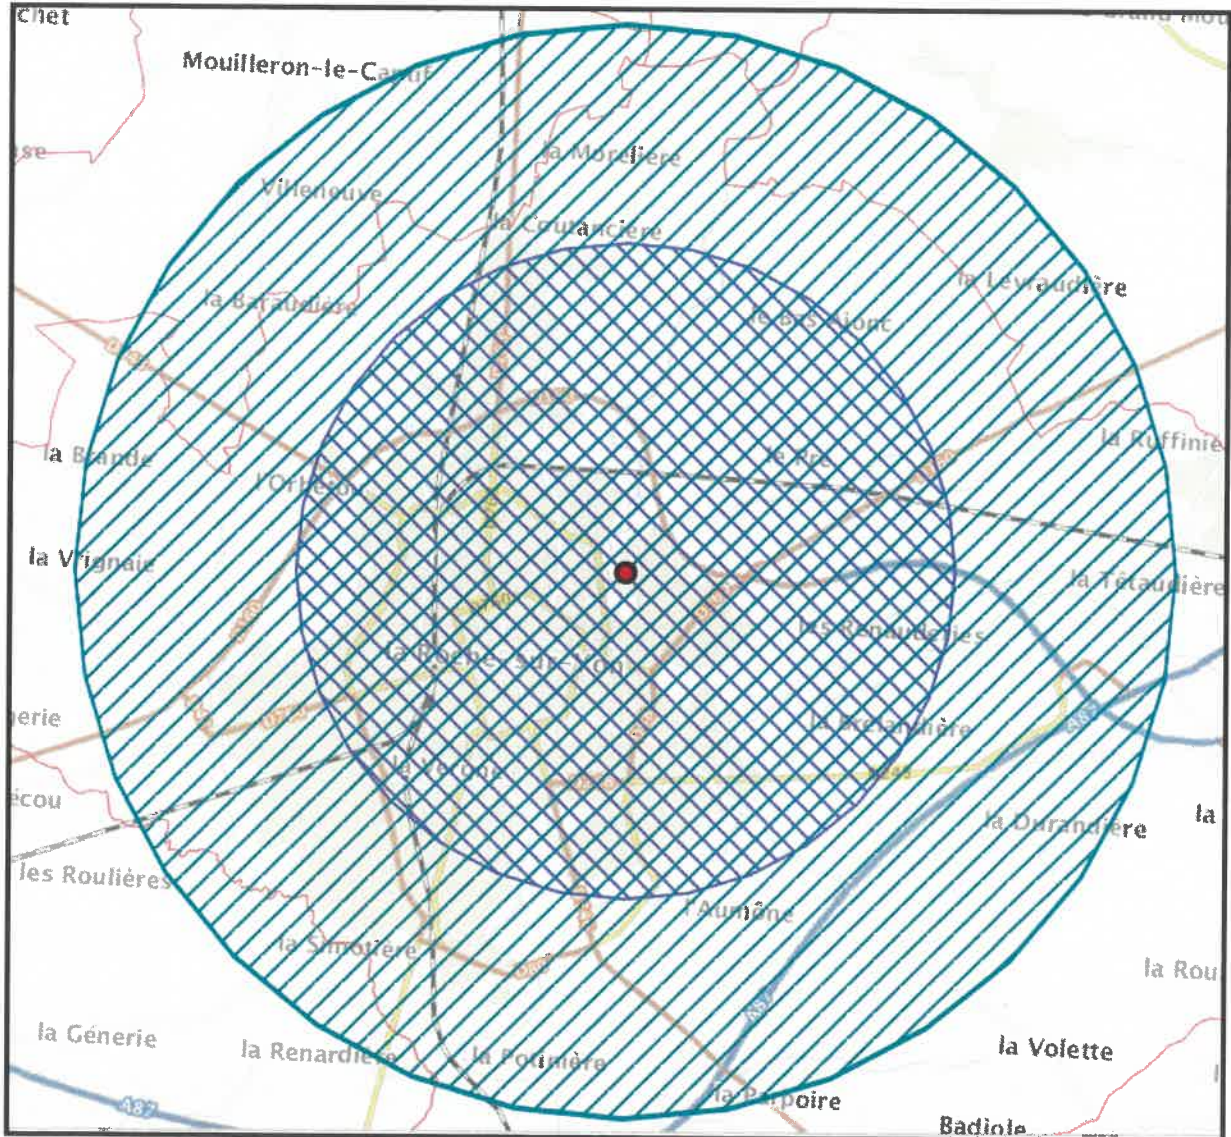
chet

Mouilleron-le-Captif

la Morelière

Villeneuve

la Coutancière

la Levraudière

la Baraudière

le Bas Rionc

la Ruffinière

la Brande

le Bec

l'Orbrie

la Vignaie

la Têtaudière

les Renaudières

la Roche-sur-Yon

erie

la Brelandière

la Vénerie

écou

la Durandière

la

les Roulières

l'Aumône

la Simotière

la Rou

la Génerie

la Renardière

la Pommière

la Volette

487

la Parpoire

Badiole